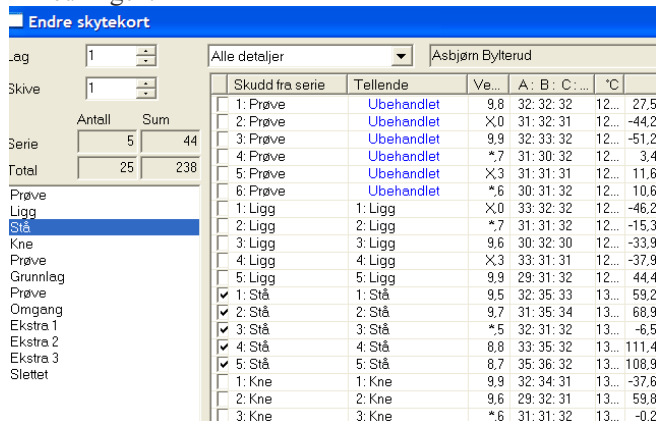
Endre skytekort

Lag 1
Skive 1

Antall Sum
Serie 5 44
Total 25 238

Prøve
Ligg
Stå
Kne
Prøve
Grunnlag
Prøve
Omgang
Ekstra 1
Ekstra 2
Ekstra 3
Slettet

Alle detaljer
Asbjørn Bylterud

| | Skudd fra serie | Tellende | Ve... | A : B : C :... | °C | |
|---|---|---|---|---|---|---|
| | 1: Prøve | Ubehandlet | 9,8 | 32: 32: 32 | 12... | 27,5 |
| | 2: Prøve | Ubehandlet | X,0 | 31: 32: 31 | 12... | -44,2 |
| | 3: Prøve | Ubehandlet | 9,9 | 32: 33: 32 | 12... | -51,2 |
| | 4: Prøve | Ubehandlet | *,7 | 31: 30: 32 | 12... | 3,4 |
| | 5: Prøve | Ubehandlet | X,3 | 31: 31: 31 | 12... | 11,6 |
| | 6: Prøve | Ubehandlet | *,6 | 30: 31: 32 | 12... | 10,6 |
| | 1: Ligg | 1: Ligg | X,0 | 33: 32: 32 | 12... | -46,2 |
| | 2: Ligg | 2: Ligg | *,7 | 31: 31: 32 | 12... | -15,3 |
| | 3: Ligg | 3: Ligg | 9,6 | 30: 32: 30 | 12... | -33,9 |
| | 4: Ligg | 4: Ligg | X,3 | 33: 31: 31 | 12... | -37,9 |
| | 5: Ligg | 5: Ligg | 9,9 | 29: 31: 32 | 12... | 44,4 |
| ✔ | 1: Stå | 1: Stå | 9,5 | 32: 35: 33 | 13... | 59,2 |
| ✔ | 2: Stå | 2: Stå | 9,7 | 31: 35: 34 | 13... | 68,9 |
| ✔ | 3: Stå | 3: Stå | *,5 | 32: 31: 32 | 13... | -6,5 |
| ✔ | 4: Stå | 4: Stå | 8,8 | 33: 35: 32 | 13... | 111,4 |
| ✔ | 5: Stå | 5: Stå | 8,7 | 35: 36: 32 | 13... | 108,9 |
| | 1: Kne | 1: Kne | 9,9 | 32: 34: 31 | 13... | -37,6 |
| | 2: Kne | 2: Kne | 9,6 | 29: 32: 31 | 13... | 59,8 |
| | 3: Kne | 3: Kne | *,6 | 31: 31: 32 | 13... | -0,2 |